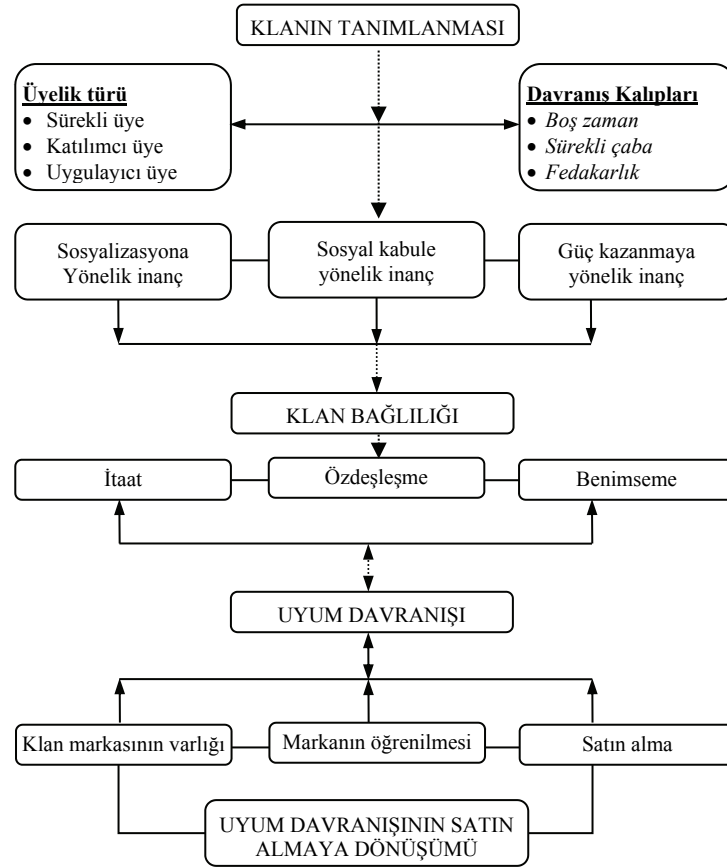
KLANIN TANIMLANMASI

Üyelik türü
• Sürekli üye
• Katılımcı üye
• Uygulayıcı üye

Davranış Kalıpları
• Boş zaman
• Sürekli çaba
• Fedakarlık

Sosyalizasyona Yönelik inanç

Sosyal kabule yönelik inanç

Güç kazanmaya yönelik inanç

KLAN BAĞLILIĞI

İtaat

Özdeşleşme

Benimseme

UYUM DAVRANIŞI

Klan markasının varlığı

Markanın öğrenilmesi

Satın alma

UYUM DAVRANIŞININ SATIN ALMAYA DÖNÜŞÜMÜ